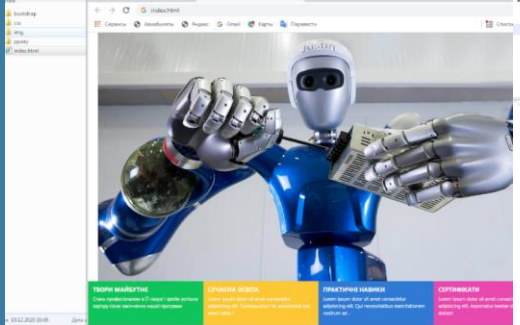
bootstrap
css
img
jquery
index.html

index.html

Сервисы
Яндекс
Gmail
Карты
Переводчик
Список

ТВОРИ МАЙБУТНЄ
Стань професіоналом в IT-сфері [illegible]

СУЧАСНА ОСВІТА
Lorem ipsum dolor sit amet consectetur adipisicing elit. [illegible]

ПРАКТИЧНІ НАВИКИ
Lorem ipsum dolor sit amet consectetur adipisicing elit. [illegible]

СЕРТИФІКАТИ
Lorem ipsum dolor sit amet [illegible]

10.12.2020 10:49